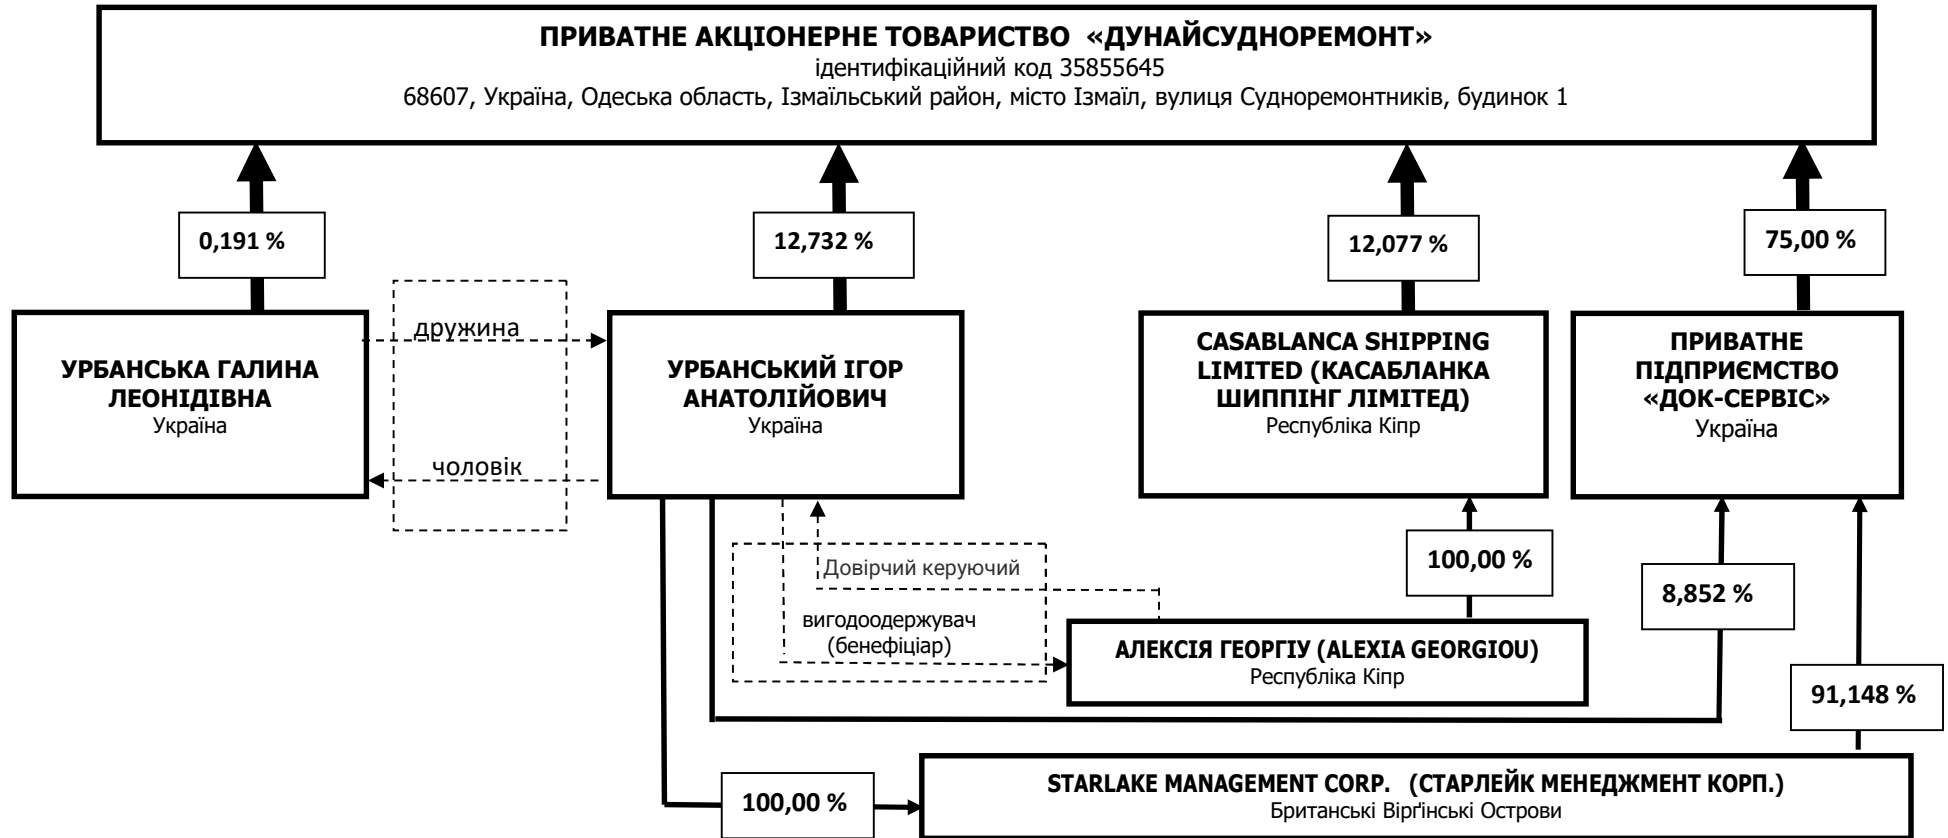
ПРИВАТНЕ АКЦІОНЕРНЕ ТОВАРИСТВО «ДУНАЙСУДНОРЕМОНТ»
ідентифікаційний код 35855645
68607, Україна, Одеська область, Ізмаїльський район, місто Ізмаїл, вулиця Судноремонтників, будинок 1

0,191 %

12,732 %

12,077 %

75,00 %

дружина

чоловік

УРБАНСЬКА ГАЛИНА ЛЕОНІДІВНА
Україна

УРБАНСЬКИЙ ІГОР АНАТОЛІЙОВИЧ
Україна

CASABLANCA SHIPPING LIMITED (КАСАБЛАНКА ШИППІНГ ЛІМІТЕД)
Республіка Кіпр

ПРИВАТНЕ ПІДПРИЄМСТВО «ДОК-СЕРВІС»
Україна

100,00 %

Довірчий керуючий

8,852 %

вигодоодержувач (бенефіціар)

АЛЕКСІЯ ГЕОРГІУ (ALEXIA GEORGIOU)
Республіка Кіпр

91,148 %

100,00 %

STARLAKE MANAGEMENT CORP. (СТАРЛЕЙК МЕНЕДЖМЕНТ КОРП.)
Британські Вірґінські Острови